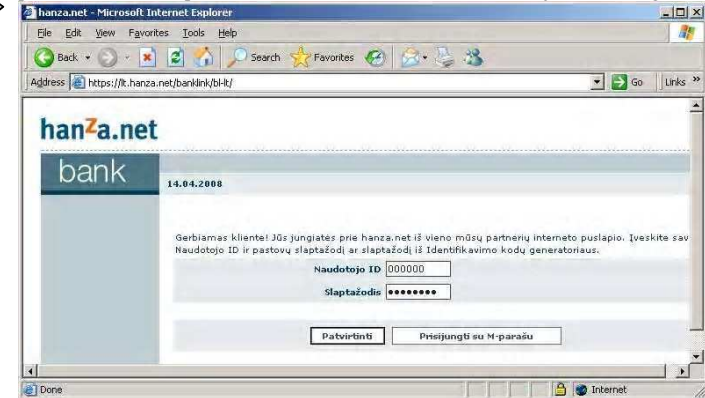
hanza.net - Microsoft Internet Explorer

File Edit View Favorites Tools Help

Back Search Favorites

Address https://lt.hanza.net/banklink/bl-lt/ Go Links »

hanza.net

bank

14.04.2008

Gerbiamas kliente! Jūs jungiatės prie hanza.net iš vieno mūsų partnerių interneto puslapio. Įveskite sav Naudotojo ID ir pastovų slaptažodį ar slaptažodį iš Identifikavimo kodų generatoriaus.

Naudotojo ID 000000

Slaptažodis ••••••••

Patvirtinti Prisijungti su M-parašu

Done Internet